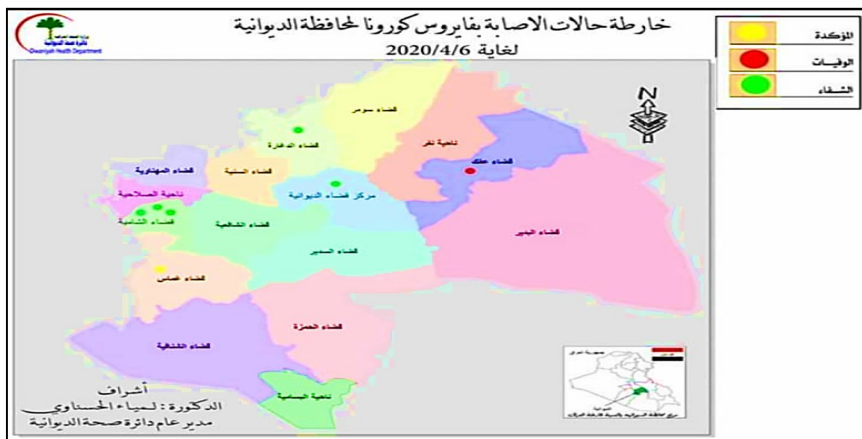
خارطة حالات الاصابة بفايروس كورونا لمحافظة الديوانية
لغاية 2020/4/6

| | |
|---|---|
| المؤكدة | |
| الوفيات | |
| الشفاء | |

Qadisiyah Health Department

N

قضاء سومر
قضاء الدغارة
ناحية نفر
قضاء عفك
قضاء السنية
قضاء المهناوية
مركز قضاء الديوانية
ناحية الصلاحية
قضاء الشامية
قضاء الشافعية
قضاء البدير
قضاء السدير
قضاء غماس
قضاء الحمزة
قضاء الشنافية
ناحية السماوة

أشراف
الدكتورة : لمياء الحسناوي
مدير عام دائرة صحة الديوانية